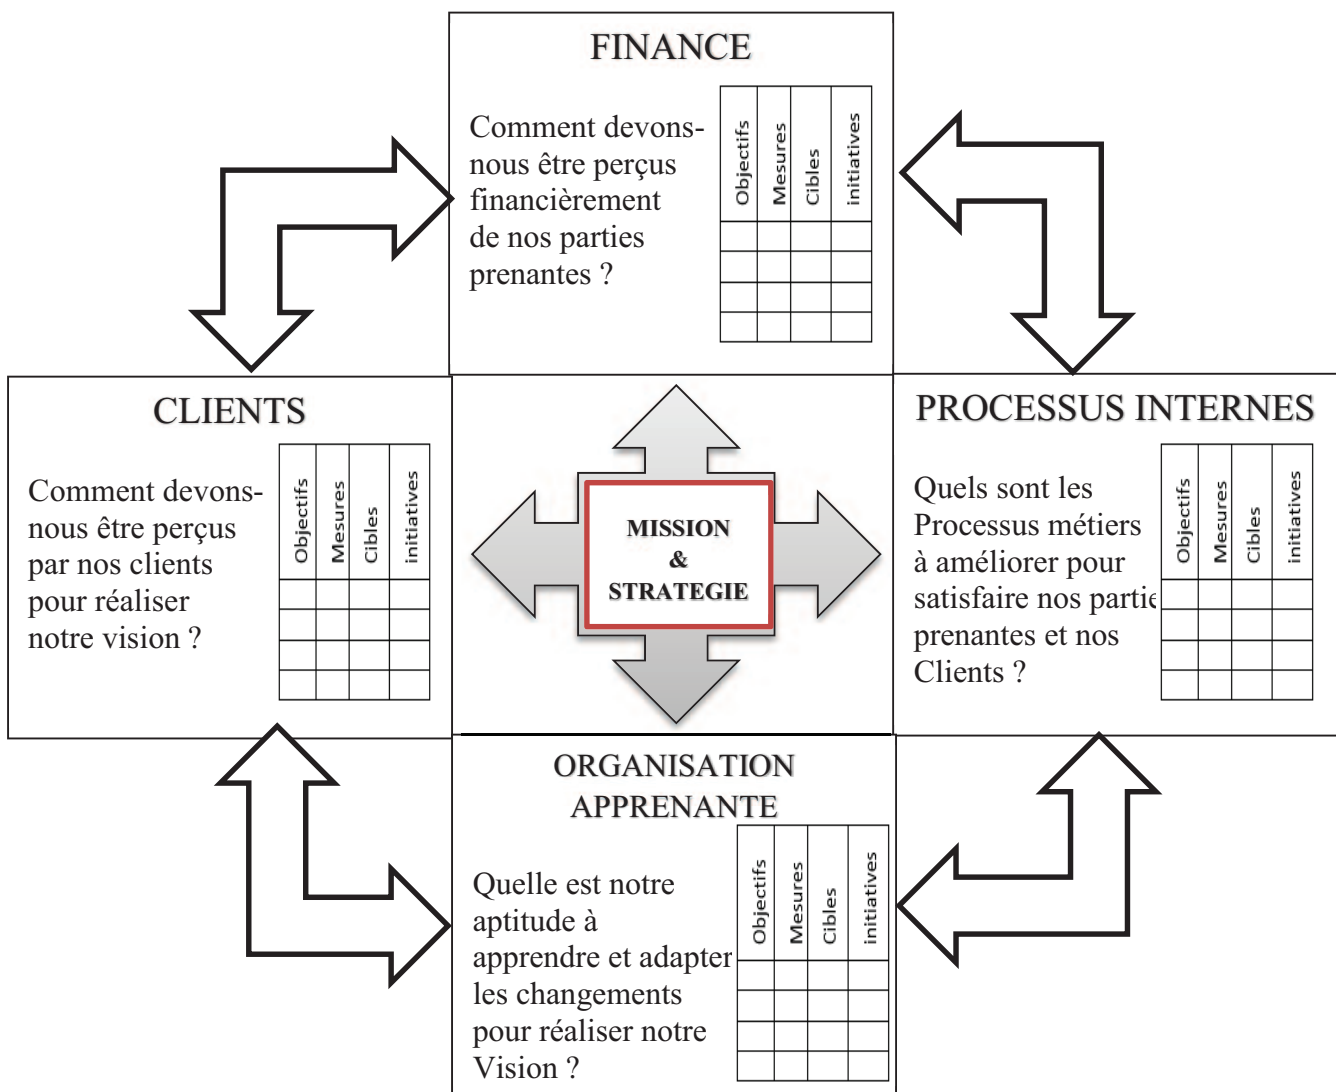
FINANCE

Comment devons-nous être perçus financièrement de nos parties prenantes ?

| Objectifs | Mesures | Cibles | initiatives |
|---|---|---|---|
| | | | |
| | | | |
| | | | |
| | | | |

CLIENTS

Comment devons-nous être perçus par nos clients pour réaliser notre vision ?

| Objectifs | Mesures | Cibles | initiatives |
|---|---|---|---|
| | | | |
| | | | |
| | | | |
| | | | |

MISSION & STRATEGIE

PROCESSUS INTERNES

Quels sont les Processus métiers à améliorer pour satisfaire nos partie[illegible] prenantes et nos Clients ?

| Objectifs | Mesures | Cibles | initiatives |
|---|---|---|---|
| | | | |
| | | | |
| | | | |
| | | | |

ORGANISATION APPRENANTE

Quelle est notre aptitude à apprendre et adapter les changements pour réaliser notre Vision ?

| Objectifs | Mesures | Cibles | initiatives |
|---|---|---|---|
| | | | |
| | | | |
| | | | |
| | | | |